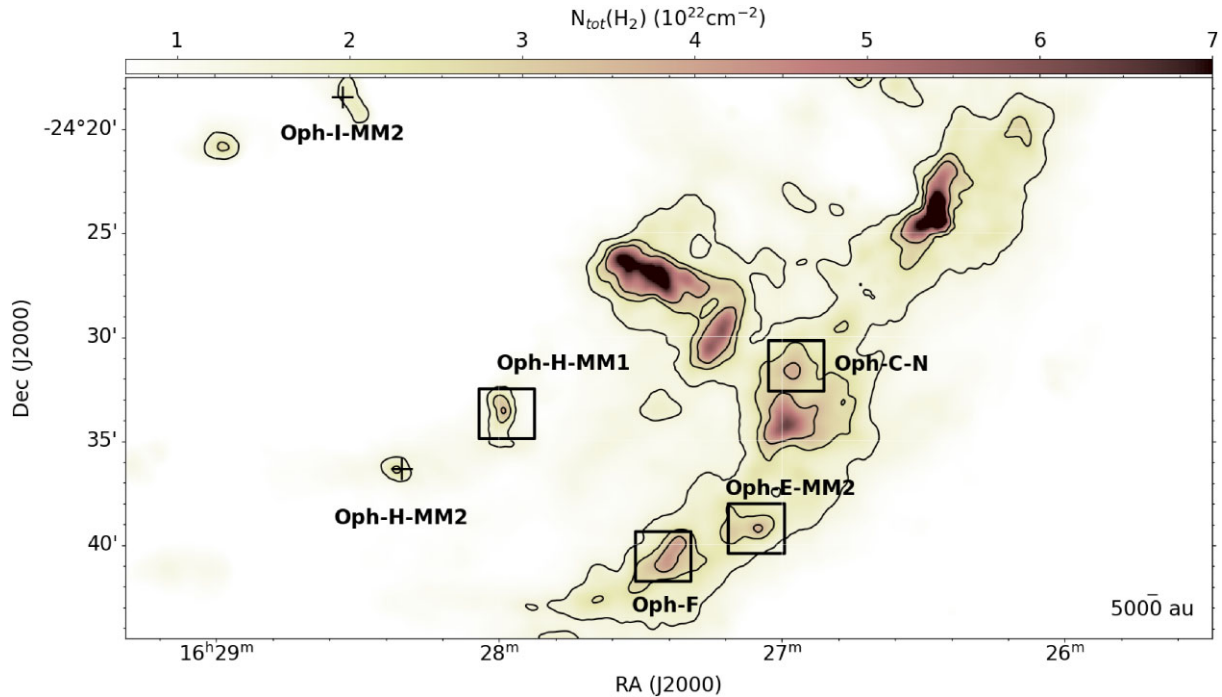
$N_{tot}(H_2)$ $(10^{22}cm^{-2})$

1 2 3 4 5 6 7

-24°20'

25'

30'

35'

40'

Dec (J2000)

Oph-I-MM2

Oph-H-MM1

Oph-H-MM2

Oph-C-N

Oph-E-MM2

Oph-F

5000 au

$16^h29^m$ $28^m$ $27^m$ $26^m$

RA (J2000)